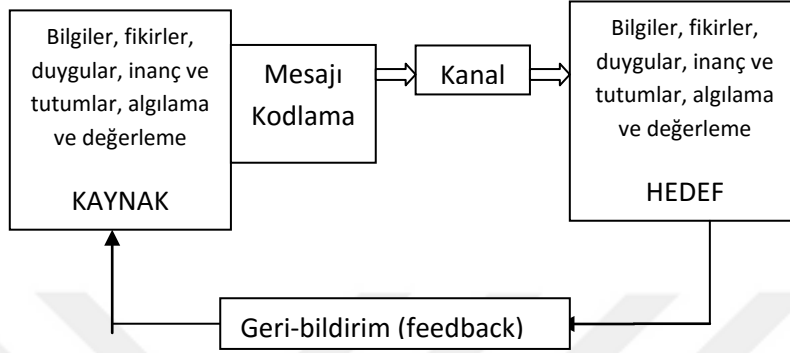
Bilgiler, fikirler, duygular, inanç ve tutumlar, algılama ve değerleme

KAYNAK

Mesajı Kodlama

Kanal

Bilgiler, fikirler, duygular, inanç ve tutumlar, algılama ve değerleme

HEDEF

Geri-bildirim (feedback)